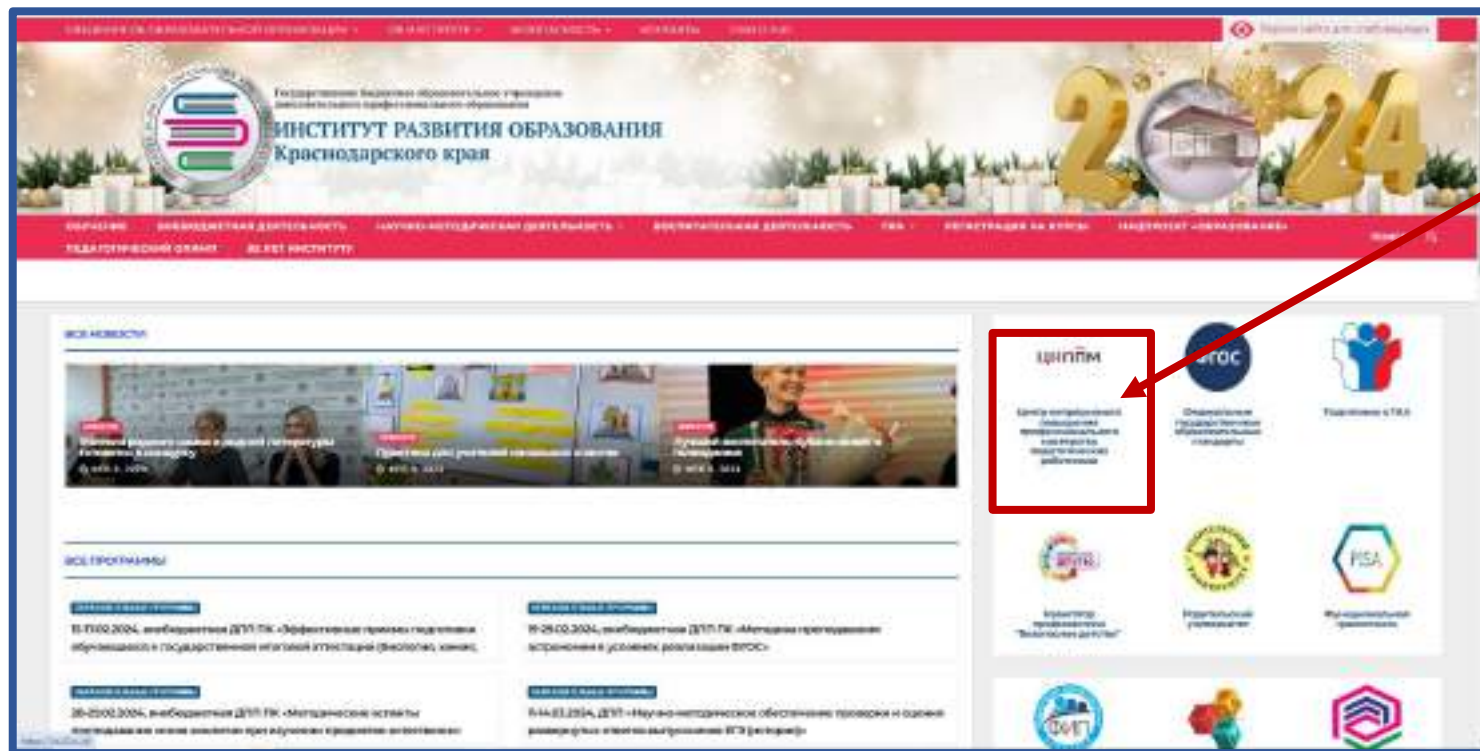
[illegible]

Государственное бюджетное образовательное учреждение дополнительного профессионального образования
ИНСТИТУТ РАЗВИТИЯ ОБРАЗОВАНИЯ Краснодарского края

2024

ОБУЧЕНИЕ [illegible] ДЕЯТЕЛЬНОСТЬ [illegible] ДЕЯТЕЛЬНОСТЬ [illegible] ДЕЯТЕЛЬНОСТЬ ГИА РЕГИСТРАЦИЯ НА КУРСЫ НАЦПРОЕКТ «ОБРАЗОВАНИЕ»
ПЕДАГОГИЧЕСКИЙ ОЛИМП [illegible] ЛЕТ ИНСТИТУТУ

ВСЕ НОВОСТИ

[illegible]

ВСЕ ПРОГРАММЫ

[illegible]
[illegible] ДПП ПК «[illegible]»

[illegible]
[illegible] ДПП ПК «Методика преподавания астрономии в условиях реализации ФГОС»

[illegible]
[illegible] ДПП ПК «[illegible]»

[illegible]
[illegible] ДПП «Научно-методическое обеспечение проверки и оценки развернутых ответов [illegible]»

ЦНППМ
Центр непрерывного повышения профессионального мастерства педагогических работников

ФГОС
Федеральные государственные образовательные стандарты

Подготовка к ГИА

PISA
Функциональная грамотность

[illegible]